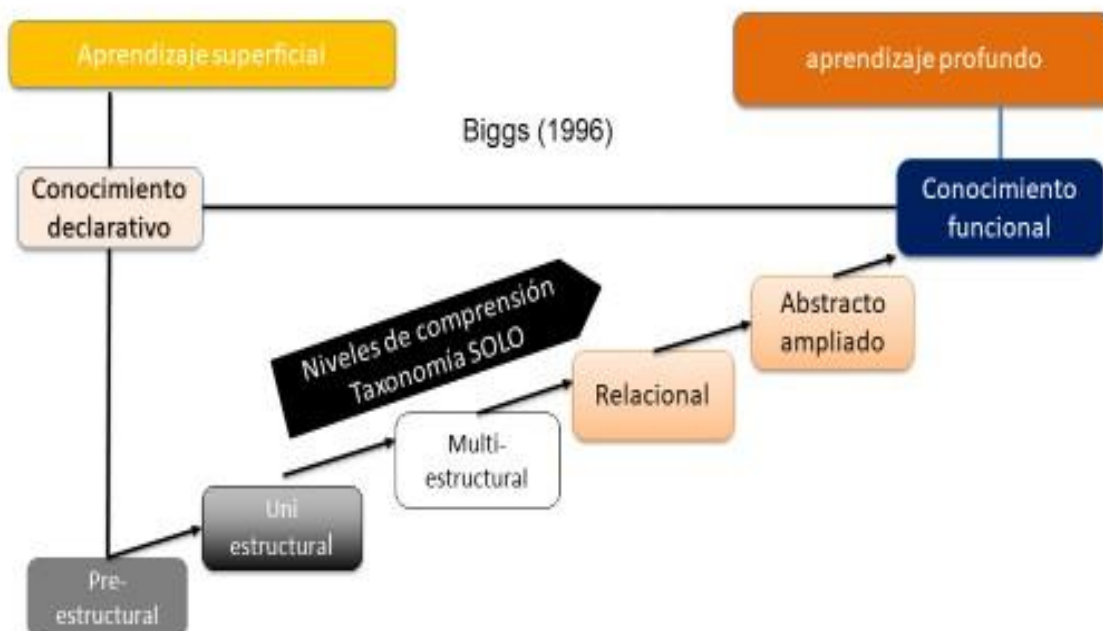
Aprendizaje superficial

aprendizaje profundo

Biggs (1996)

Conocimiento declarativo

Conocimiento funcional

Niveles de comprensión Taxonomía SOLO

Abstracto ampliado

Relacional

Multi-estructural

Uni estructural

Pre-estructural